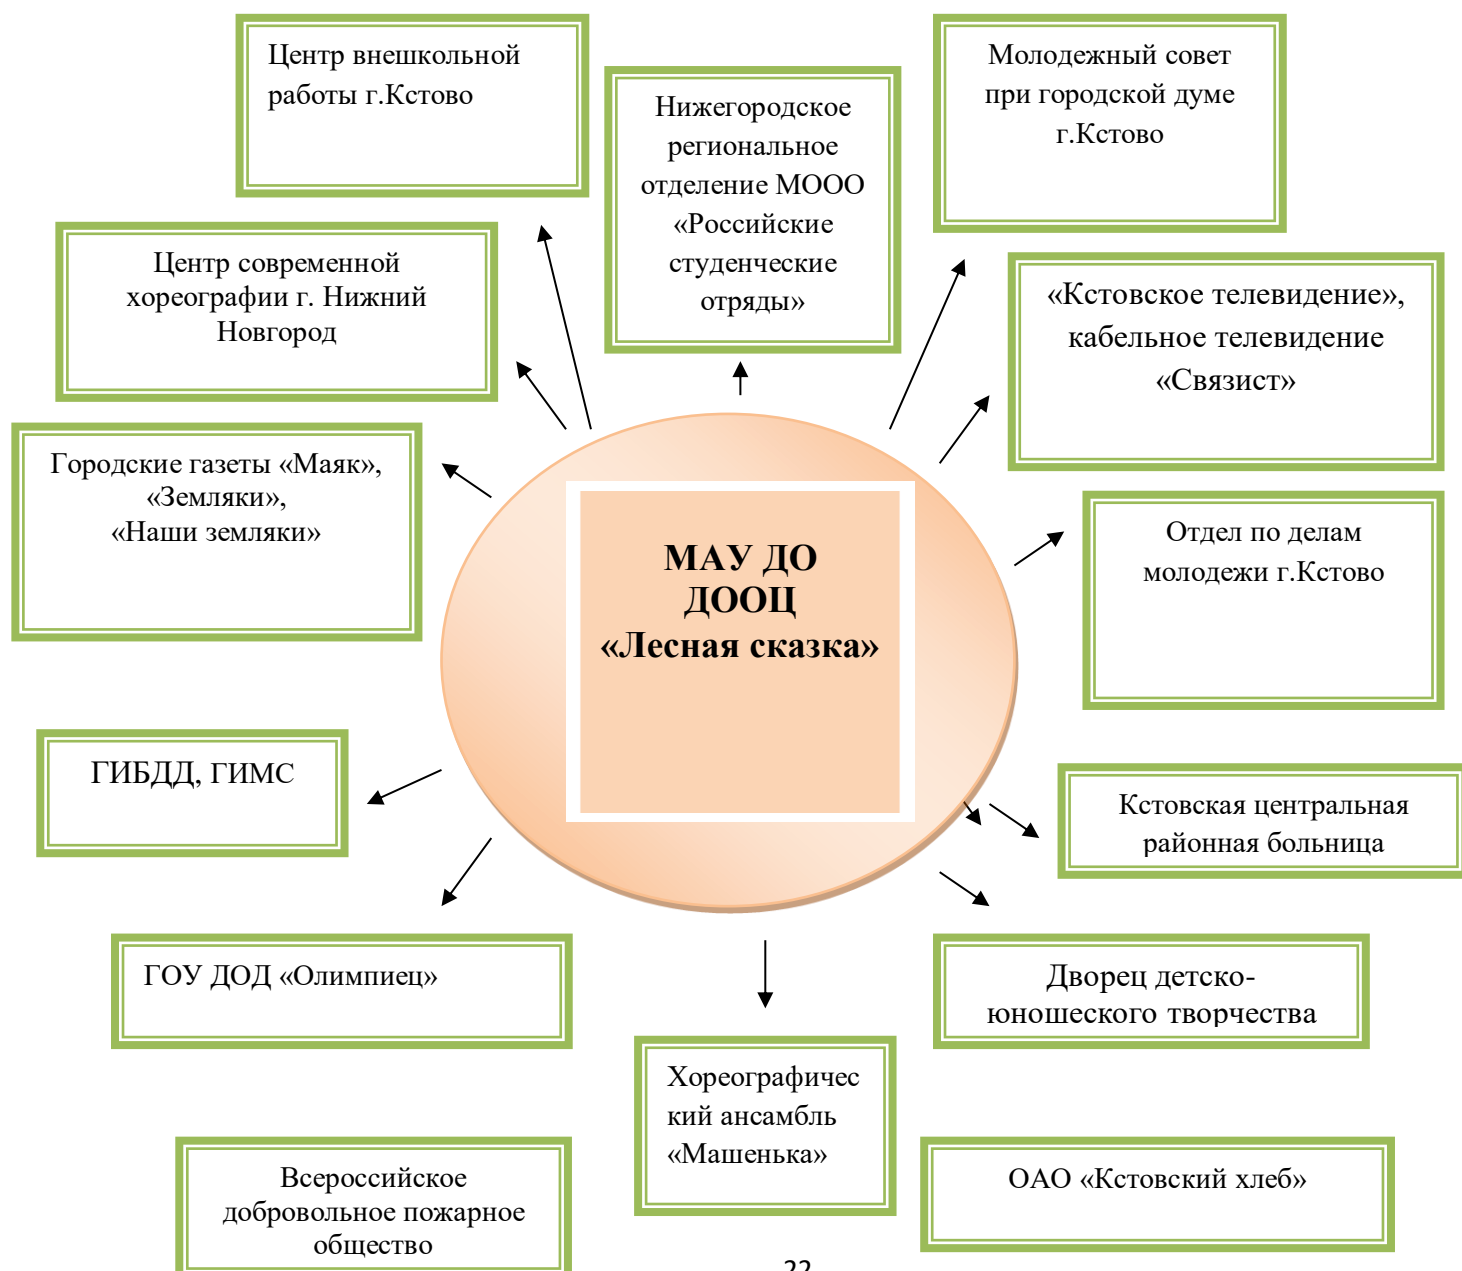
Центр внешкольной работы г.Кстово

Нижегородское региональное отделение МООО «Российские студенческие отряды»

Молодежный совет при городской думе г.Кстово

Центр современной хореографии г. Нижний Новгород

«Кстовское телевидение», кабельное телевидение «Связист»

Городские газеты «Маяк», «Земляки», «Наши земляки»

МАУ ДО ДООЦ «Лесная сказка»

Отдел по делам молодежи г.Кстово

ГИБДД, ГИМС

Кстовская центральная районная больница

ГОУ ДОД «Олимпиец»

Дворец детско-юношеского творчества

Хореографичес кий ансамбль «Машенька»

Всероссийское добровольное пожарное общество

ОАО «Кстовский хлеб»

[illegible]